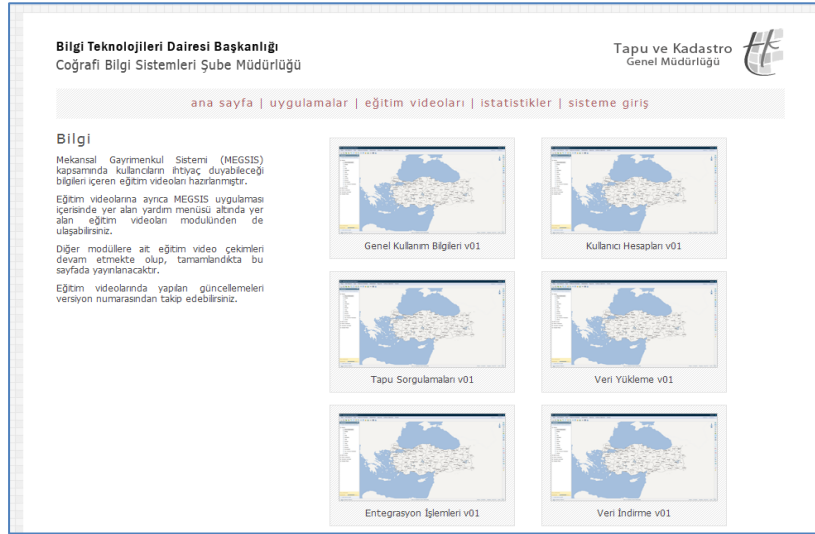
Bilgi Teknolojileri Dairesi Başkanlığı
Coğrafi Bilgi Sistemleri Şube Müdürlüğü

Tapu ve Kadastro
Genel Müdürlüğü

ana sayfa | uygulamalar | eğitim videoları | istatistikler | sisteme giriş

Bilgi

Mekansal Gayrimenkul Sistemi (MEGSIS) kapsamında kullanıcıların ihtiyaç duyabileceği bilgileri içeren eğitim videoları hazırlanmıştır.

Eğitim videolarına ayrıca MEGSIS uygulaması içerisinde yer alan yardım menüsü altında yer alan eğitim videoları modulünden de ulaşabilirsiniz.

Diğer modüllere ait eğitim video çekimleri devam etmekte olup, tamamlandıkta bu sayfada yayınlanacaktır.

Eğitim videolarında yapılan güncellemeleri versiyon numarasından takip edebilirsiniz.

Genel Kullanım Bilgileri v01

Kullanıcı Hesapları v01

Tapu Sorgulamaları v01

Veri Yükleme v01

Entegrasyon İşlemleri v01

Veri İndirme v01